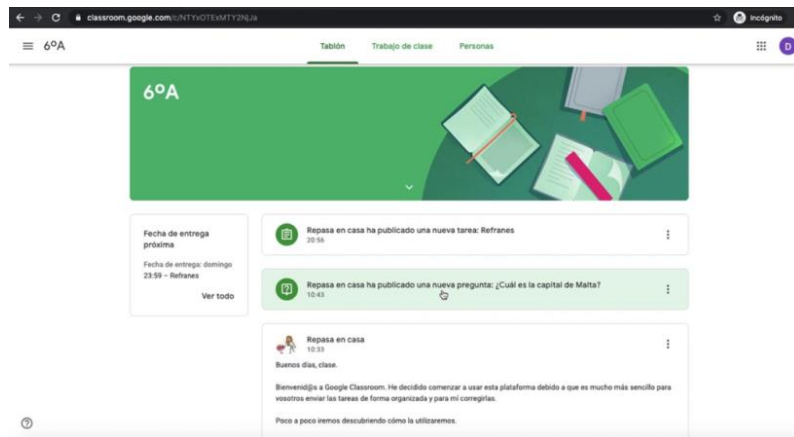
classroom.google.com/c/NTYxOTExMTY2NjJa

Incógnito

D

6ºA

Tablón Trabajo de clase Personas

6ºA

Fecha de entrega próxima

Fecha de entrega: domingo 23:59 – Refranes

Ver todo

Repasa en casa ha publicado una nueva tarea: Refranes
20:56

Repasa en casa ha publicado una nueva pregunta: ¿Cuál es la capital de Malta?
10:43

Repasa en casa
10:33

Buenos días, clase.

Bienvenid@s a Google Classroom. He decidido comenzar a usar esta plataforma debido a que es mucho más sencillo para vosotros enviar las tareas de forma organizada y para mí corregirlas.

Poco a poco iremos descubriendo cómo la utilizaremos.